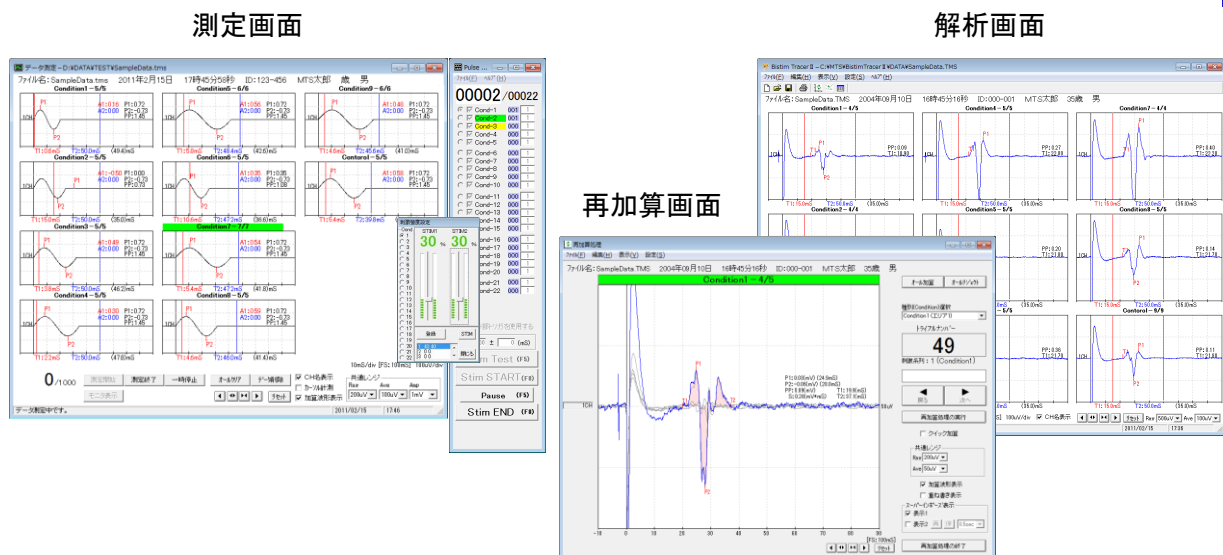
測定画面

解析画面

再加算画面

データ測定 - D:¥DATA¥TEST¥SampleData.tms

ファイル名: SampleData.tms　2011年2月15日　17時45分50秒　ID:123~456　MTS太郎　歳　男

Condition1 - 5/5
Condition5 - 6/6
Condition9 - 6/6
Condition2 - 5/5
Condition6 - 5/5
Contorol - 5/5
Condition3 - 5/5
Condition7 - 7/7
Condition4 - 5/5
Condition8 - 5/5

0/1000

測定開始　測定終了　一時停止　オールクリア　データ削除　モニタ表示

CH名表示　カーソル計測　加算波形表示

共通レンジ　Raw　Ave　Amp

データ測定中です。　2011/02/15　17:46

Pulse

ファイル(F)　ヘルプ(H)

00002/00022

Cond-1　Cond-2　Cond-3　Cond-4　Cond-5　Cond-6　Cond-7　Cond-8　Cond-9　Cond-10　Cond-11　Cond-12　Cond-13　Cond-14　Cond-15　Cond-16　Cond-17　Cond-18　Cond-19　Cond-20　Cond-21　Cond-22

刺激強度設定

STIM1　STIM2

30 %　30 %

Stim Test (F5)
Stim START (F8)
Pause (F5)
Stim END (F9)

Bistim Tracer II - C:¥MTS¥BistimTracer II¥DATA¥SampleData.TMS

ファイル(F)　編集(E)　表示(V)　設定(S)　ヘルプ(H)

ファイル名: SampleData.TMS　2004年09月10日　16時45分16秒　ID:000-001　MTS太郎　35歳　男

Condition1 - 4/5
Condition4 - 5/5
Condition7 - 4/4
Condition2 - 4/4
Condition5 - 5/5
Condition8 - 5/5
Contorol - 9/9

2011/02/15　17:06

再加算処理

ファイル(F)　編集(E)　表示(V)　設定(S)

ファイル名: SampleData.TMS　2004年09月10日　16時45分16秒　ID:000-001　MTS太郎　35歳　男

Condition1 - 4/5

オール加算　オールリセット

種類(Condition)選択

トライアルナンバー

49

刺激系列: 1 (Condition1)

戻る　次へ

再加算処理の実行

クイック加算

共通レンジ

加算波形表示

重ね書き表示

再加算処理の終了